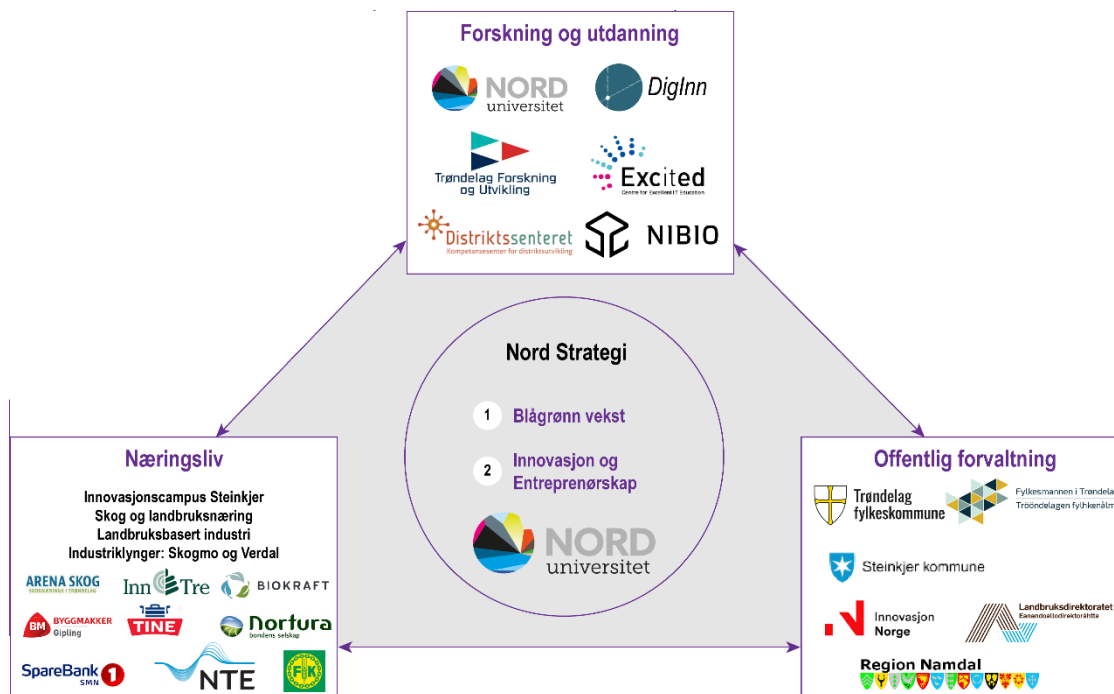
Forskning og utdanning

NORD universitet

DigInn

Trøndelag Forskning og Utvikling

Excited
Centre for Excellent IT Education

Distriktssenteret
Kompetansesenter for distriktsutvikling

NIBIO

Nord Strategi

1 Blågrønn vekst

2 Innovasjon og Entreprenørskap

NORD universitet

Næringsliv

Innovasjonscampus Steinkjer
Skog og landbruksnæring
Landbruksbasert industri
Industriklynger: Skogmo og Verdal

ARENA SKOG
SKOGNÆRINGA I TRØNDELAG

InnTre

BIOKRAFT

BM BYGGMAKKER
Gipling

TINE

Nortura
bondens selskap

SpareBank 1
SMN

NTE

Offentlig forvaltning

Trøndelag fylkeskommune

Fylkesmannen i Trøndela
Tröndelagen fyhkenålm

Steinkjer kommune

Innovasjon Norge

Landbruksdirektoratet
Eanandoallodirektoráhtta

Region Namdal